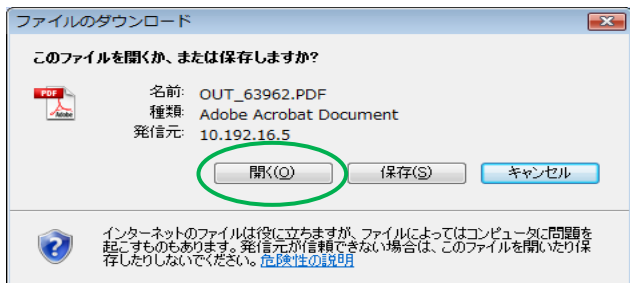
ファイルのダウンロード

このファイルを開くか、または保存しますか?

PDF
Adobe

名前: OUT_63962.PDF
種類: Adobe Acrobat Document
発信元: 10.192.16.5

開く(O)　保存(S)　キャンセル

インターネットのファイルは役に立ちますが、ファイルによってはコンピュータに問題を起こすものもあります。発信元が信頼できない場合は、このファイルを開いたり保存したりしないでください。危険性の説明